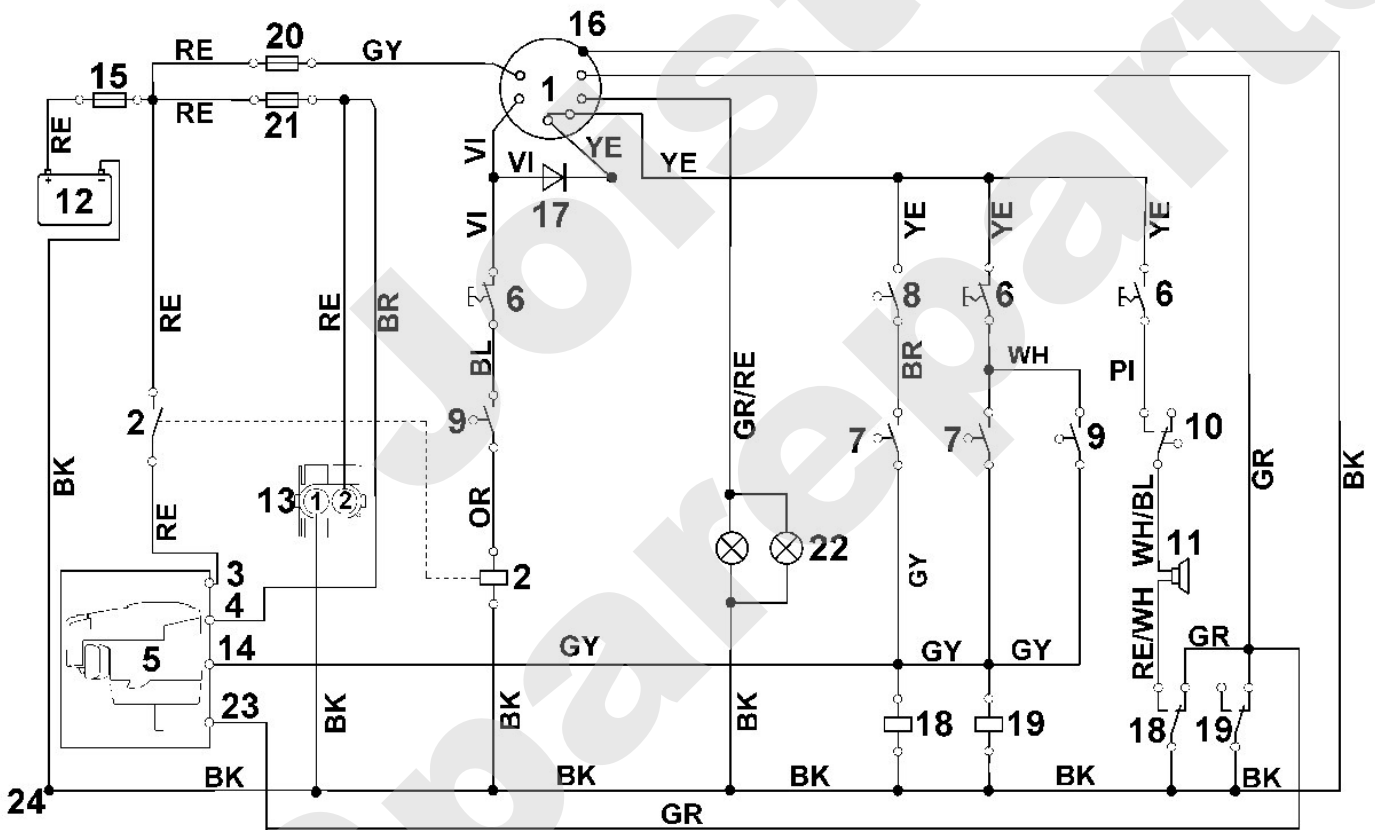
16
20
RE
GY
15
1
RE
RE
21
RE
VI
YE
12
VI
YE
17
VI
YE
YE
YE
RE
RE
BR
6
8
6
6
BL
BR
WH
PI
2
9
GR/RE
7
7
9
10
BK
GR
BK
13
1
2
OR
RE
WH/BL
11
22
3
2
GY
4
RE/WH
GR
GY
5
14
GY
GY
23
BK
BK
BK
18
19
18
19
24
BK
BK
BK
BK
BK
GR